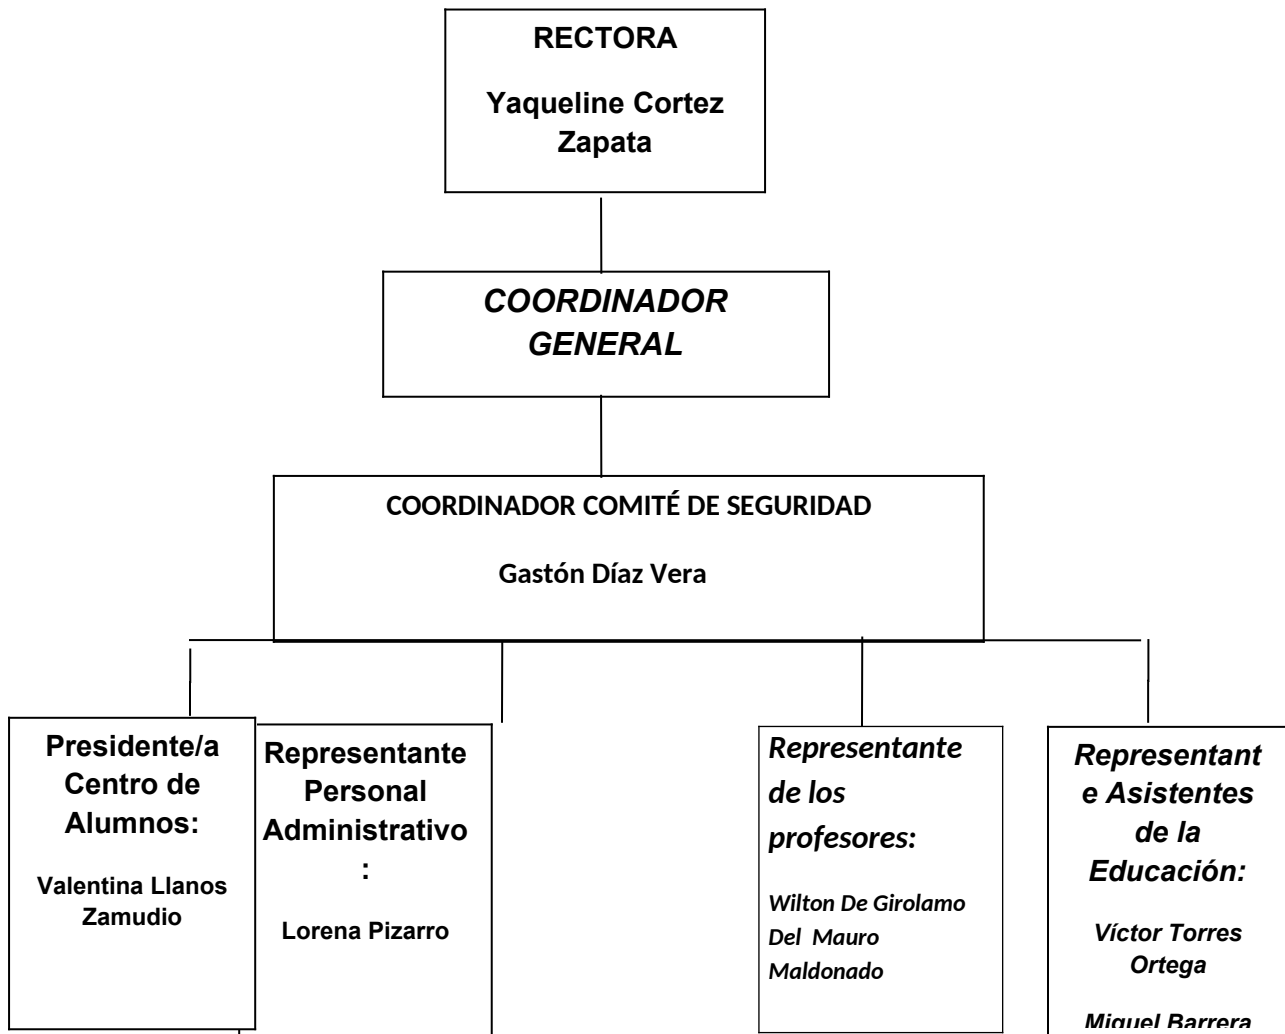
RECTORA

Yaqueline Cortez Zapata

COORDINADOR GENERAL

COORDINADOR COMITÉ DE SEGURIDAD

Gastón Díaz Vera

Presidente/a Centro de Alumnos:

Valentina Llanos Zamudio

Representante Personal Administrativo :

Lorena Pizarro

Representante de los profesores:

Wilton De Girolamo Del Mauro Maldonado

Representante Asistentes de la Educación:

Víctor Torres Ortega

Miguel Barrera